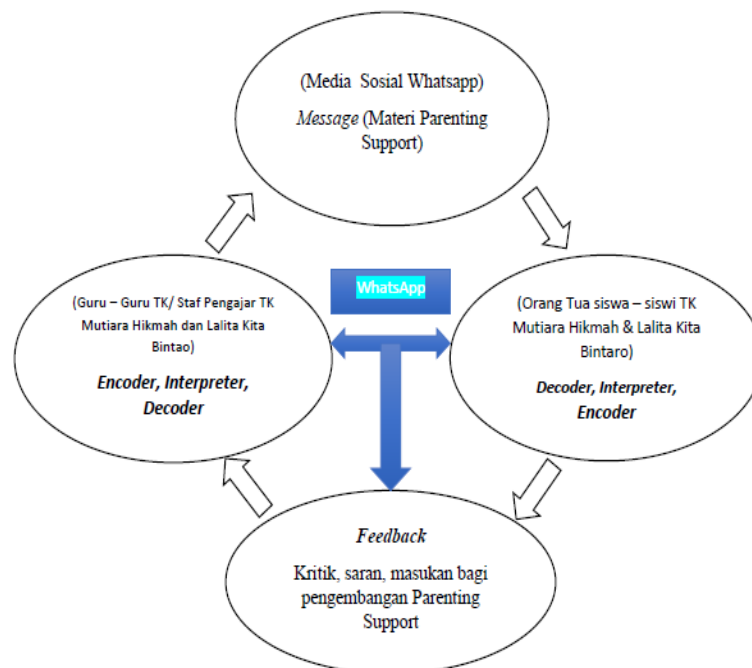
(Media Sosial Whatsapp)

*Message* (Materi Parenting Support)

WhatsApp

(Guru – Guru TK/ Staf Pengajar TK Mutiara Hikmah dan Lalita Kita Bintao)

***Encoder, Interpreter, Decoder***

(Orang Tua siswa – siswi TK Mutiara Hikmah & Lalita Kita Bintaro)

***Decoder, Interpreter, Encoder***

*Feedback*

Kritik, saran, masukan bagi pengembangan Parenting Support